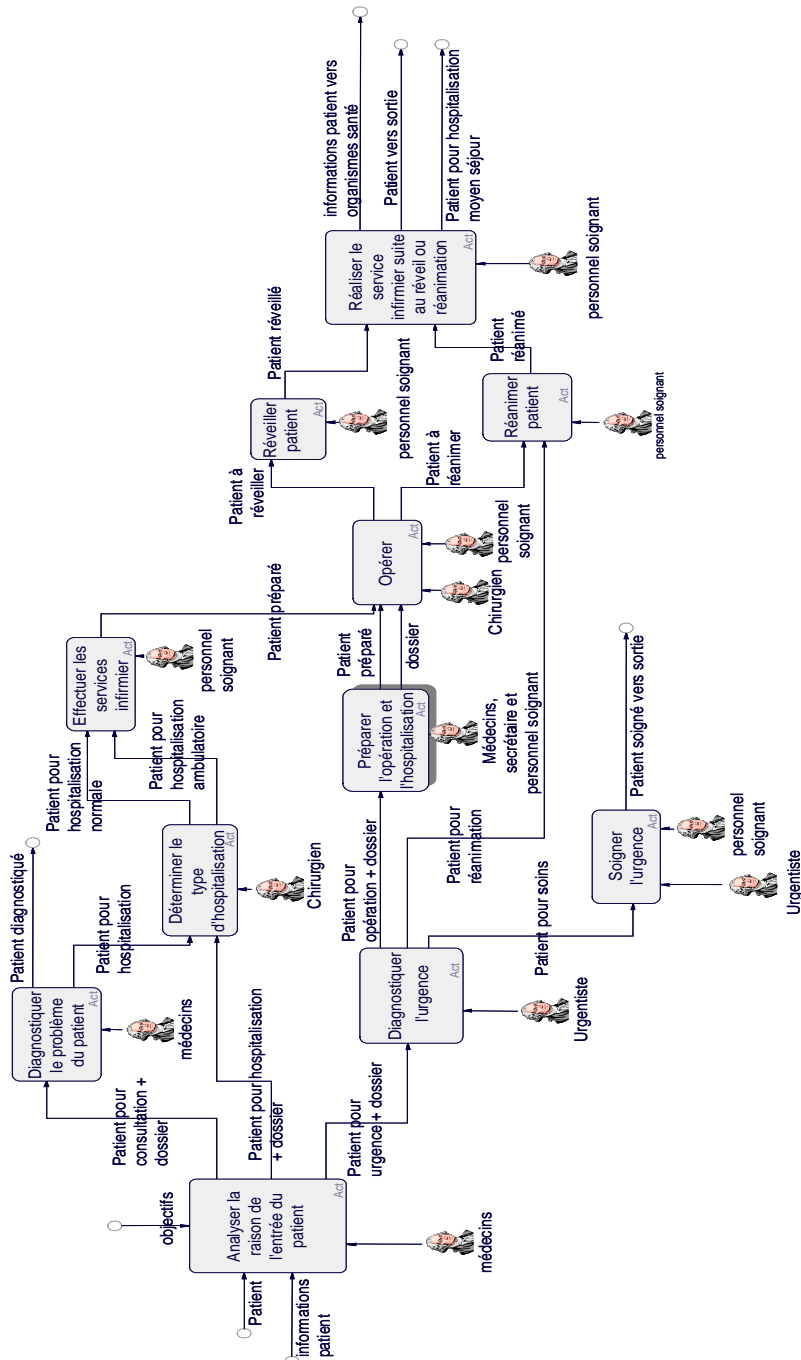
Patient
informations patient
objectifs
Analyser la raison de l'entrée du patient
Act
médecins
Patient pour consultation + dossier
Patient pour hospitalisation + dossier
Patient pour urgence + dossier
Diagnostiquer le problème du patient
Act
médecins
Patient diagnostiqué
Patient pour hospitalisation
Déterminer le type d'hospitalisation
Act
Chirurgien
Patient pour hospitalisation normale
Patient pour hospitalisation ambulatoire
Effectuer les services infirmier
Act
personnel soignant
Patient préparé
Diagnostiquer l'urgence
Act
Urgentiste
Patient pour opération + dossier
Patient pour réanimation
Patient pour soins
Préparer l'opération et l'hospitalisation
Act
Médecins, secrétaire et personnel soignant
Patient préparé
dossier
Opérer
Act
Chirurgien
personnel soignant
Patient à réveiller
Patient à réanimer
Réveiller patient
Act
personnel soignant
Patient réveillé
Réanimer patient
Act
personnel soignant
Patient réanimé
Réaliser le service infirmier suite au réveil ou réanimation
Act
personnel soignant
informations patient vers organismes santé
Patient vers sortie
Patient pour hospitalisation moyen séjour
Soigner l'urgence
Act
personnel soignant
Urgentiste
Patient soigné vers sortie